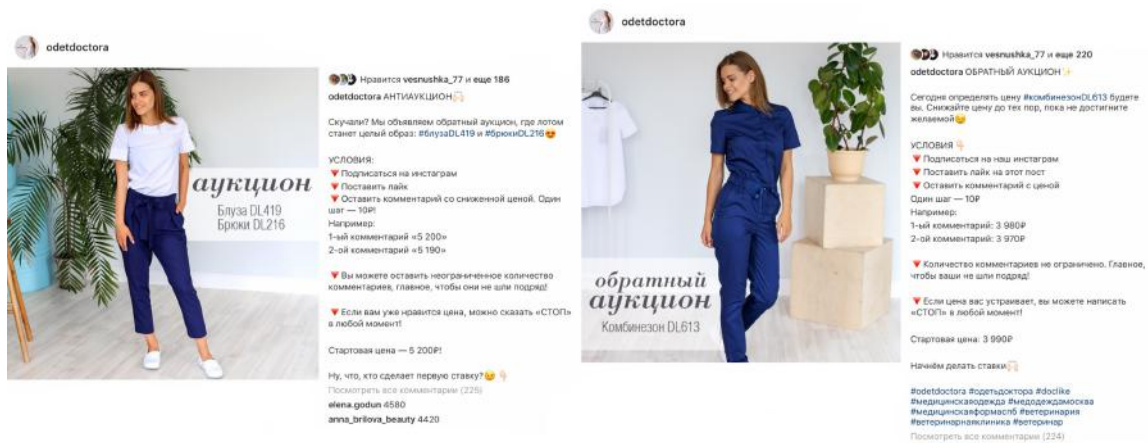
odetdoctora

аукцион
Блуза DL419
Брюки DL216

Нравится vesnushka_77 и еще 186

odetdoctora АНТИАУКЦИОН

Скучали? Мы объявляем обратный аукцион, где лотом станет целый образ: #блузаDL419 и #брюкиDL216

УСЛОВИЯ:
Подписаться на инстаграм
Поставить лайк
Оставить комментарий со сниженной ценой. Один шаг — 10₽!
Например:
1-ый комментарий «5 200»
2-ой комментарий «5 190»

Вы можете оставить неограниченное количество комментариев, главное, чтобы они не шли подряд!

Если вам уже нравится цена, можно сказать «СТОП» в любой момент!

Стартовая цена — 5 200₽!

Ну, что, кто сделает первую ставку?

Посмотреть все комментарии (226)
elena.godun 4580
anna_brilova_beauty 4420

odetdoctora

обратный аукцион
Комбинезон DL613

Нравится vesnushka_77 и еще 220

odetdoctora ОБРАТНЫЙ АУКЦИОН

Сегодня определять цену #комбинезонDL613 будете вы. Снижайте цену до тех пор, пока не достигните желаемой

УСЛОВИЯ
Подписаться на наш инстаграм
Поставить лайк на этот пост
Оставить комментарий с ценой
Один шаг — 10₽
Например:
1-ый комментарий: 3 980₽
2-ой комментарий: 3 970₽

Количество комментариев не ограничено. Главное, чтобы ваши не шли подряд!

Если цена вас устраивает, вы можете написать «СТОП» в любой момент!

Стартовая цена: 3 990₽

Начнём делать ставки

#odetdoctora #одетьдоктора #doclike #медицинскаяодежда #медодеждамосква #медицинскаяформаспб #ветеринария #ветеринарнаяклиника #ветеринар

Посмотреть все комментарии (224)